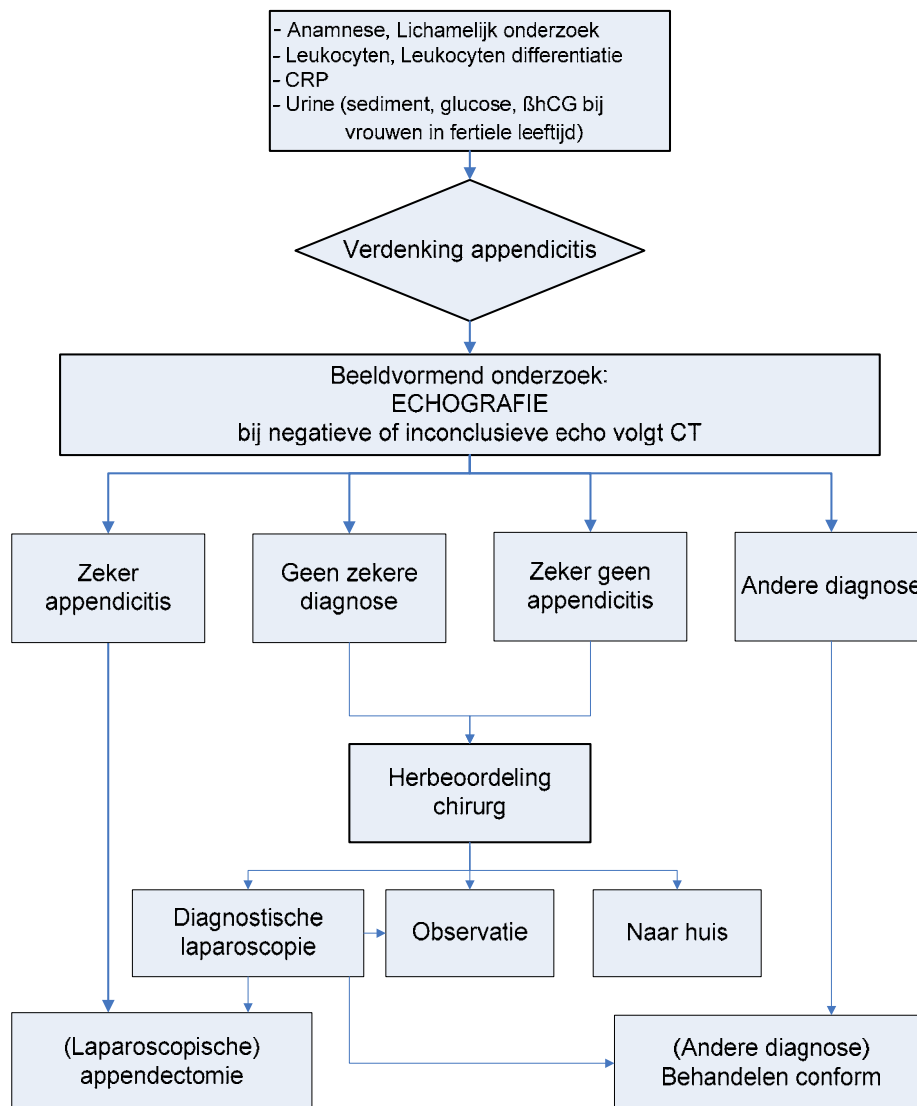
- Anamnese, Lichamelijk onderzoek
- Leukocyten, Leukocyten differentiatie
- CRP
- Urine (sediment, glucose, ßhCG bij vrouwen in fertiele leeftijd)

Verdenking appendicitis

Beeldvormend onderzoek:
ECHOGRAFIE
bij negatieve of inconclusieve echo volgt CT

Zeker appendicitis

Geen zekere diagnose

Zeker geen appendicitis

Andere diagnose

Herbeoordeling chirurg

Diagnostische laparoscopie

Observatie

Naar huis

(Laparoscopische) appendectomie

(Andere diagnose) Behandelen conform